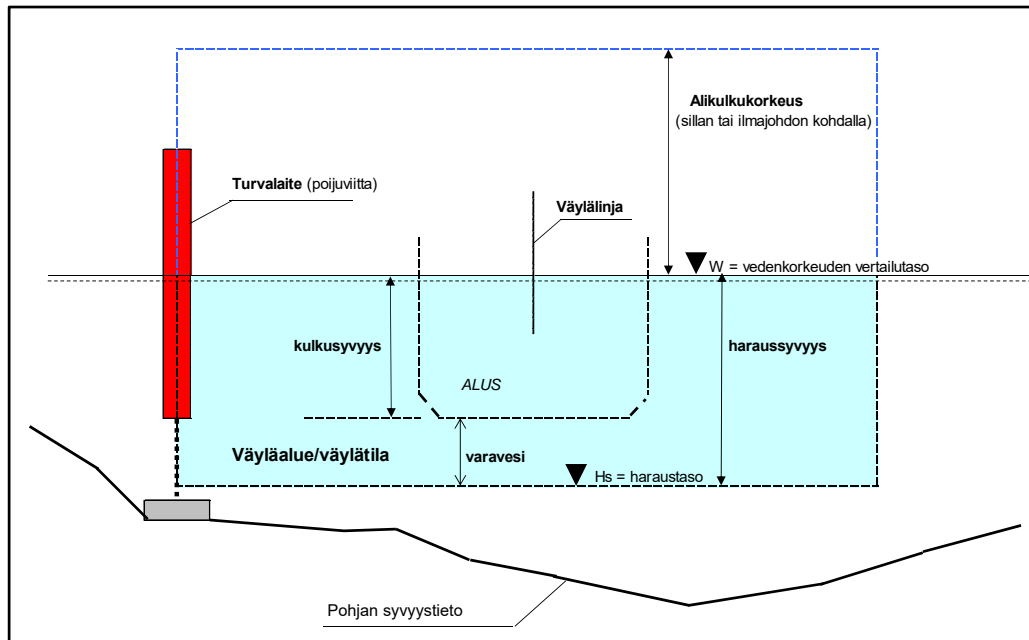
Alikulkukorkeus
(sillan tai ilmajohdon kohdalla)

Turvalaite (poijuviitta)

Väylälinja

W = vedenkorkeuden vertailutaso

kulkusyvyys

ALUS

haraussyvyys

Väyläalue/väylätila

varavesi

Hs = haraustaso

Pohjan syvyystieto